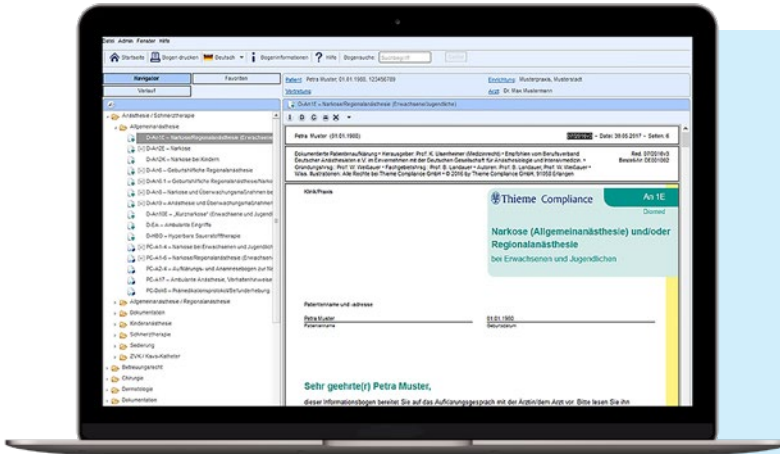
Datei Admin Fenster Hilfe

Startseite | Bogen drucken | Deutsch | Bogeninformationen | Hilfe | Bogensuche: Suchbegriff | Suche

Navigator | Favoriten
Verlauf

Anästhesie / Schmerztherapie
Allgemeinanästhesie
DA 1E – Narkose/Regionalanästhesie (Erwachsene)
DA 2E – Narkose
DA 2K – Narkose bei Kindern
DA 6 – Geburtshilfliche Regionalanästhesie
DA 6 – Geburtshilfliche Regionalanästhesie/Narkose
DA 8 – Narkose und Überwachungsmaßnahmen bei
DA 9 – Anästhesie und Überwachungsmaßnahmen
DA 10 – Anästhesie und Überwachungsmaßnahmen
DA 10E – „Kurznarkose" (Erwachsene und Jugendl
DA Ein – Ambulante Eingriffe
DHBO – Hyperbare Sauerstofftherapie
PC-A1-4 – Narkose bei Erwachsenen und Jugendlich
PC-A1-6 – Narkose/Regionalanästhesie (Erwachsen
PC-A2-4 – Aufklärungs- und Anamnesebogen zur N
PC-A17 – Ambulante Anästhesie, Verhaltenshinweise
PC-Dok5 – Prämedikationsprotokoll/Befunderhebung
Allgemeinanästhesie / Regionalanästhesie
Dokumentation
Kinderanästhesie
Schmerztherapie
Sedierung
ZVK / Kava-Katheter
Betreuungsrecht
Chirurgie
Dermatologie
Dokumentation

Patient: Petra Muster, 01.01.1980, 123456789 | Einrichtung: Musterpraxis, Musterstadt
Vertretung | Arzt: Dr. Max Mustermann

DA 1E – Narkose/Regionalanästhesie (Erwachsene/Jugendliche)

Petra Muster (01.01.1980) | DA 1E | Datum: 28.05.2017 – Seiten: 6

Dokumentierte Patientenaufklärung • Herausgeber: Prof. K. Ulsenheimer (Medizinrecht) • Empfohlen vom Berufsverband Deutscher Anästhesisten e.V. im Einvernehmen mit der Deutschen Gesellschaft für Anästhesiologie und Intensivmedizin • Grundlagentext: Prof. W. Weißauer • Fachgebietsberater: Prof. B. Landauer • Autoren: Prof. B. Landauer, Prof. W. Weißauer • Illustrationen: Alle Rechte bei Thieme Compliance GmbH • © 2016 by Thieme Compliance GmbH, 91058 Erlangen | Red. 07/2016v3 Bestell-Nr. DE001062

Klinik/Praxis

Thieme Compliance | An 1E | Diomed

Narkose (Allgemeinanästhesie) und/oder Regionalanästhesie
bei Erwachsenen und Jugendlichen

Patientenname und -adresse

Petra Muster | 01.01.1980
Patientenname | Geburtsdatum

Sehr geehrte(r) Petra Muster,
dieser Informationsbogen bereitet Sie auf das Aufklärungsgespräch mit der Ärztin/dem Arzt vor. Bitte lesen Sie ihn